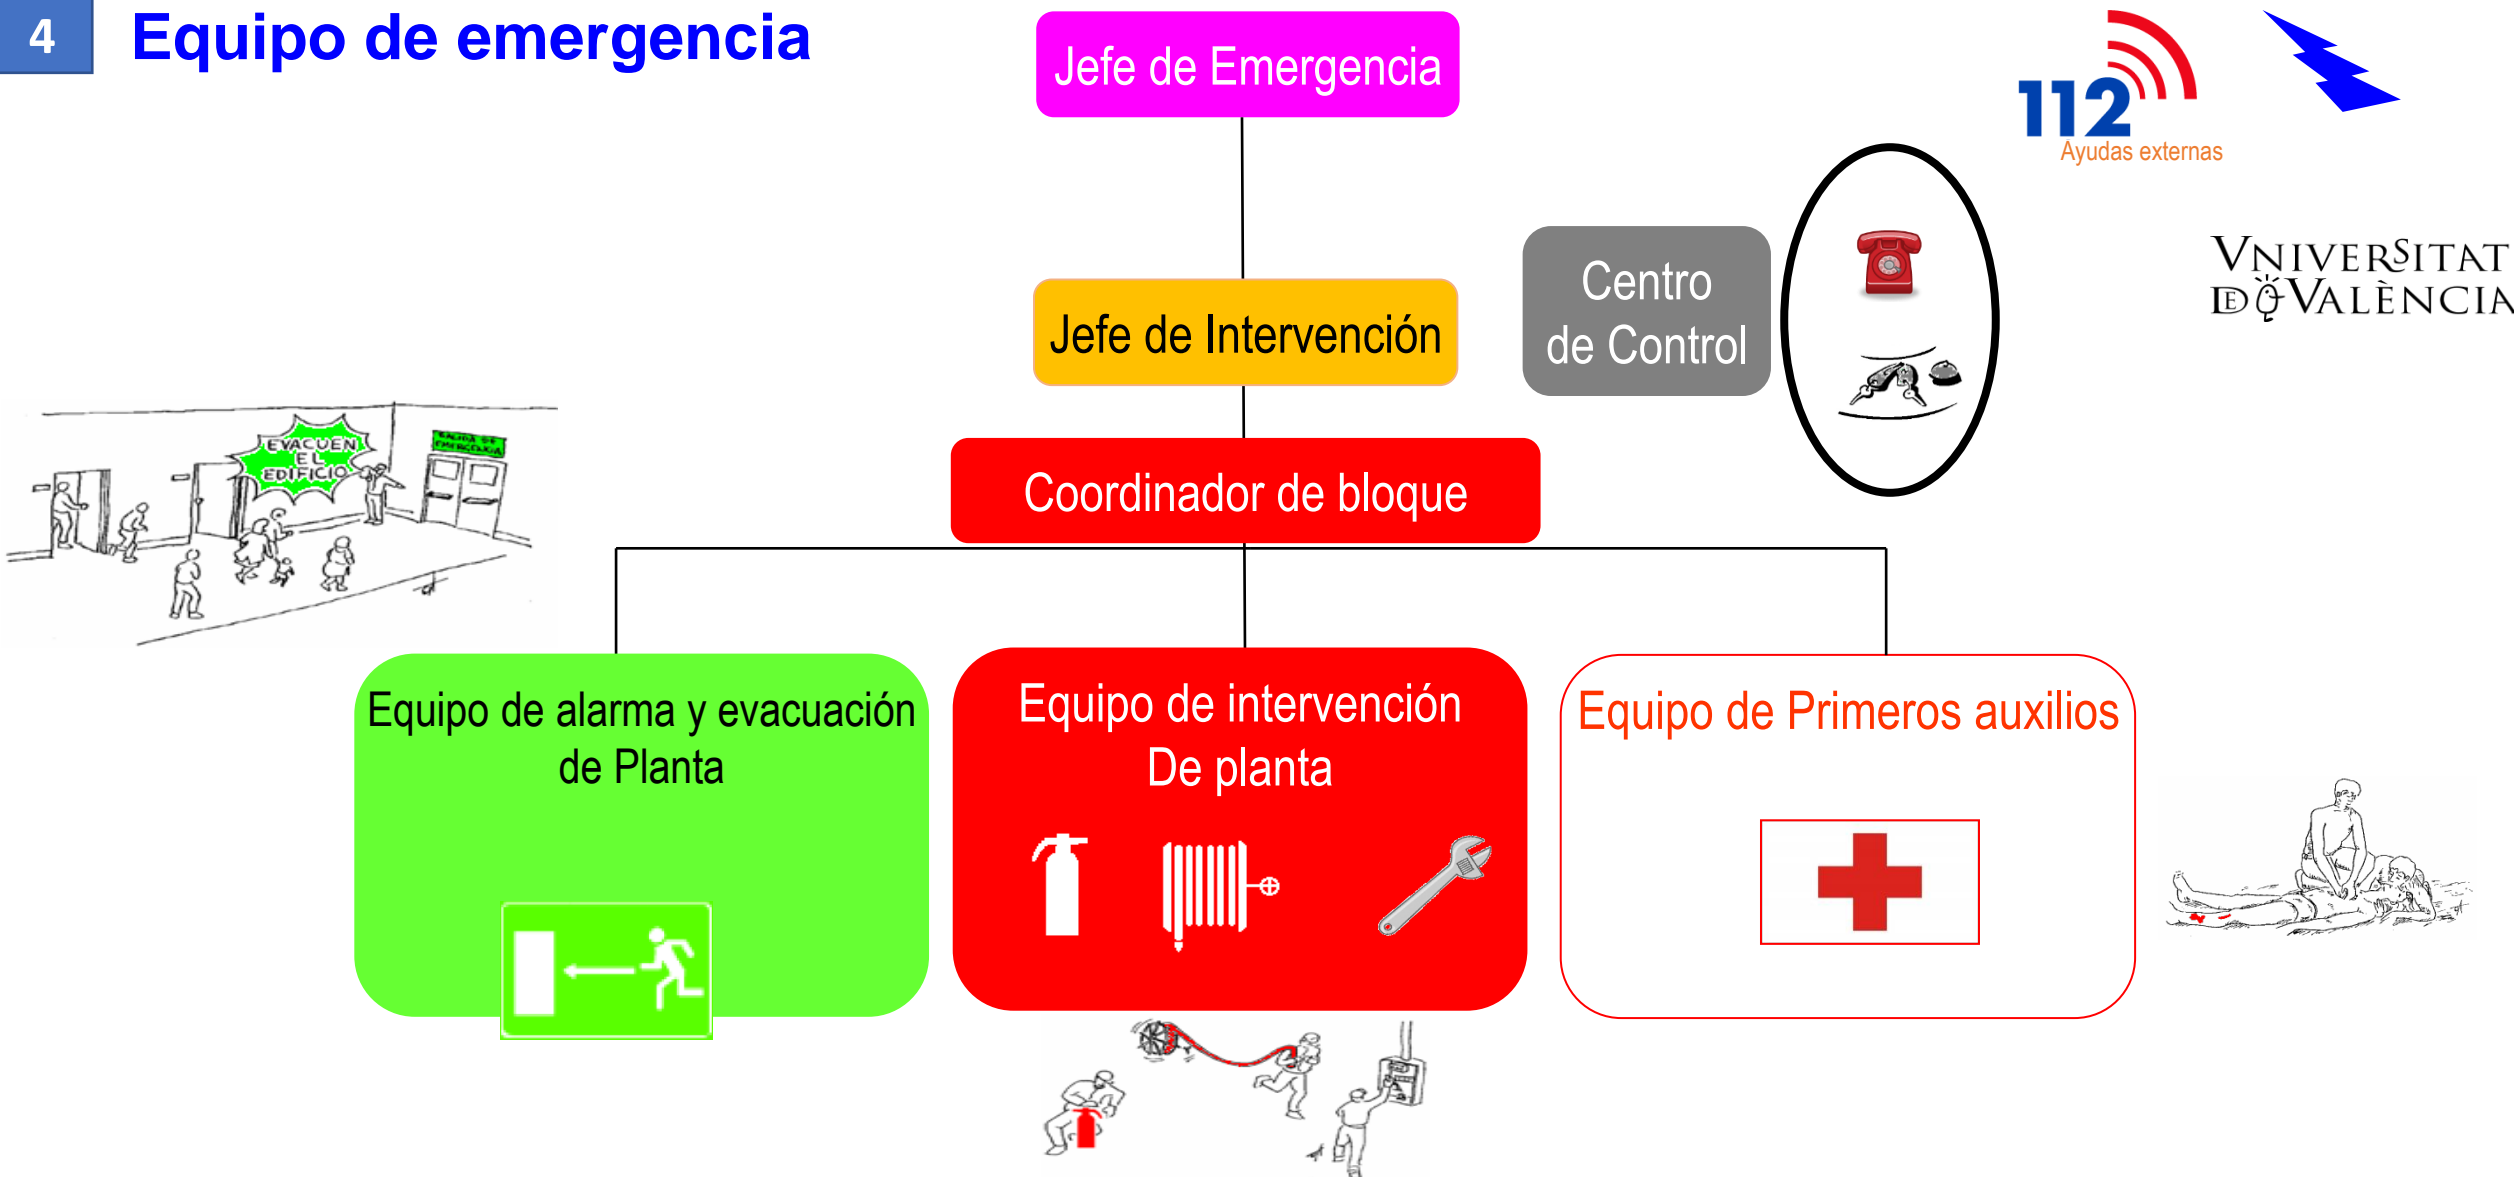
4 Equipo de emergencia

Jefe de Emergencia

112
Ayudas externas

VNIVERSITAT DE VALÈNCIA

Centro de Control

Jefe de Intervención

EVACUEN EL EDIFICIO

SALIDA DE EMERGENCIA

Coordinador de bloque

Equipo de alarma y evacuación de Planta

Equipo de intervención De planta

Equipo de Primeros auxilios